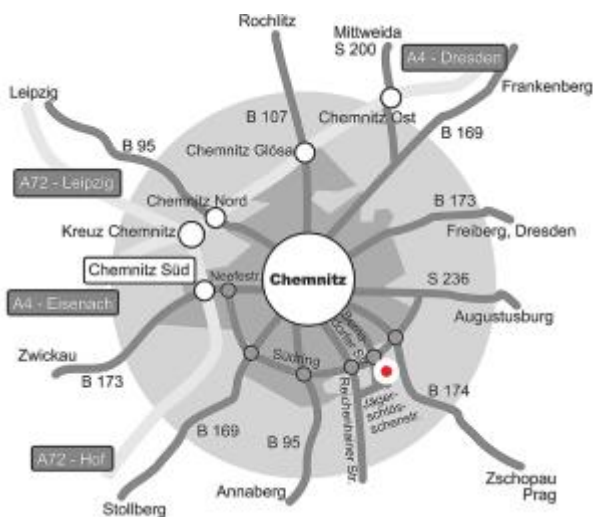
Rochlitz

Mittweida
S 200

A4 - Dresden

Frankenberg

Leipzig

B 107

Chemnitz Ost

B 95

Chemnitz Glösa

B 169

A72 - Leipzig

Chemnitz Nord

B 173

Kreuz Chemnitz

Freiberg, Dresden

Chemnitz Süd

Neefestr.

Chemnitz

S 236

A4 - Eisenach

Bernsdorfer Str.

Augustusburg

Zwickau

Südring

B 173

Jägerschlößchenstr.

B 174

Reichenhainer Str.

B 169

B 95

A72 - Hof

Zschopau
Prag

Annaberg

Stollberg